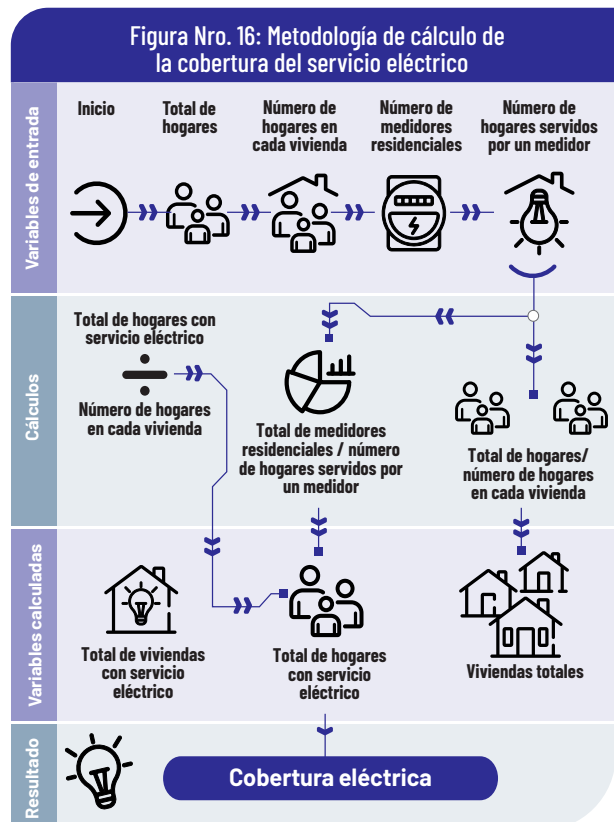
Figura Nro. 16: Metodología de cálculo de la cobertura del servicio eléctrico

Variables de entrada

Inicio

Total de hogares

Número de hogares en cada vivienda

Número de medidores residenciales

Número de hogares servidos por un medidor

Cálculos

Total de hogares con servicio eléctrico

Número de hogares en cada vivienda

Total de medidores residenciales / número de hogares servidos por un medidor

Total de hogares/ número de hogares en cada vivienda

Variables calculadas

Total de viviendas con servicio eléctrico

Total de hogares con servicio eléctrico

Viviendas totales

Resultado

Cobertura eléctrica